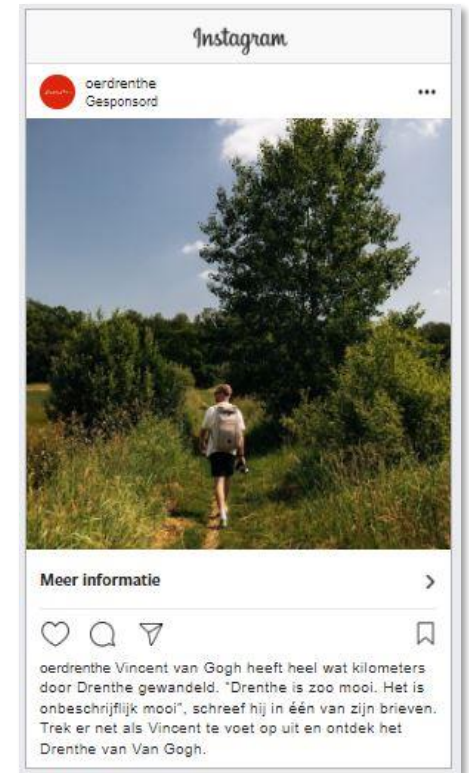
Instagram

oerdrenthe
Gesponsord

...

Meer informatie

>

oerdrenthe Vincent van Gogh heeft heel wat kilometers door Drenthe gewandeld. "Drenthe is zoo mooi. Het is onbeschrijflijk mooi", schreef hij in één van zijn brieven. Trek er net als Vincent te voet op uit en ontdek het Drenthe van Van Gogh.